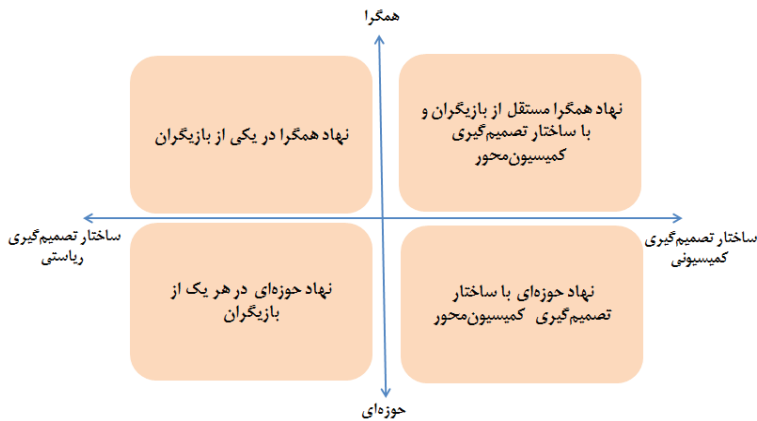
همگرا

نهاد همگرا در یکی از بازیگران

نهاد همگرا مستقل از بازیگران و با ساختار تصمیم‌گیری کمیسیون‌محور

ساختار تصمیم‌گیری ریاستی

ساختار تصمیم‌گیری کمیسیونی

نهاد حوزه‌ای در هر یک از بازیگران

نهاد حوزه‌ای با ساختار تصمیم‌گیری کمیسیون‌محور

حوزه‌ای